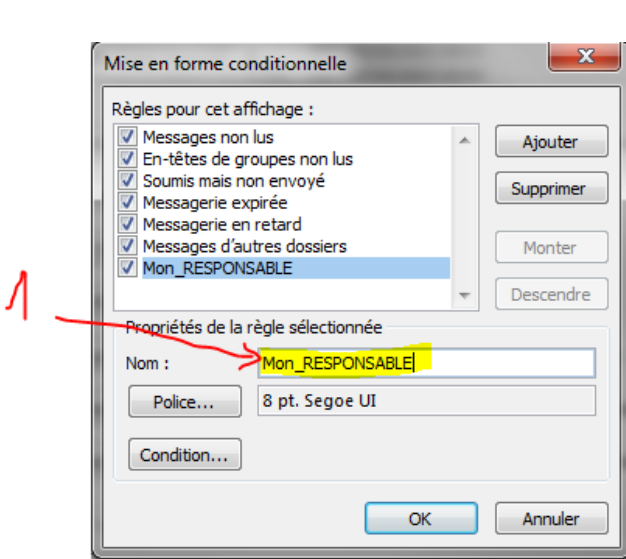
Mise en forme conditionnelle

Règles pour cet affichage :

Messages non lus
En-têtes de groupes non lus
Soumis mais non envoyé
Messagerie expirée
Messagerie en retard
Messages d'autres dossiers
Mon_RESPONSABLE

Ajouter
Supprimer
Monter
Descendre

1

Propriétés de la règle sélectionnée

Nom : Mon_RESPONSABLE

Police... 8 pt. Segoe UI

Condition...

OK Annuler